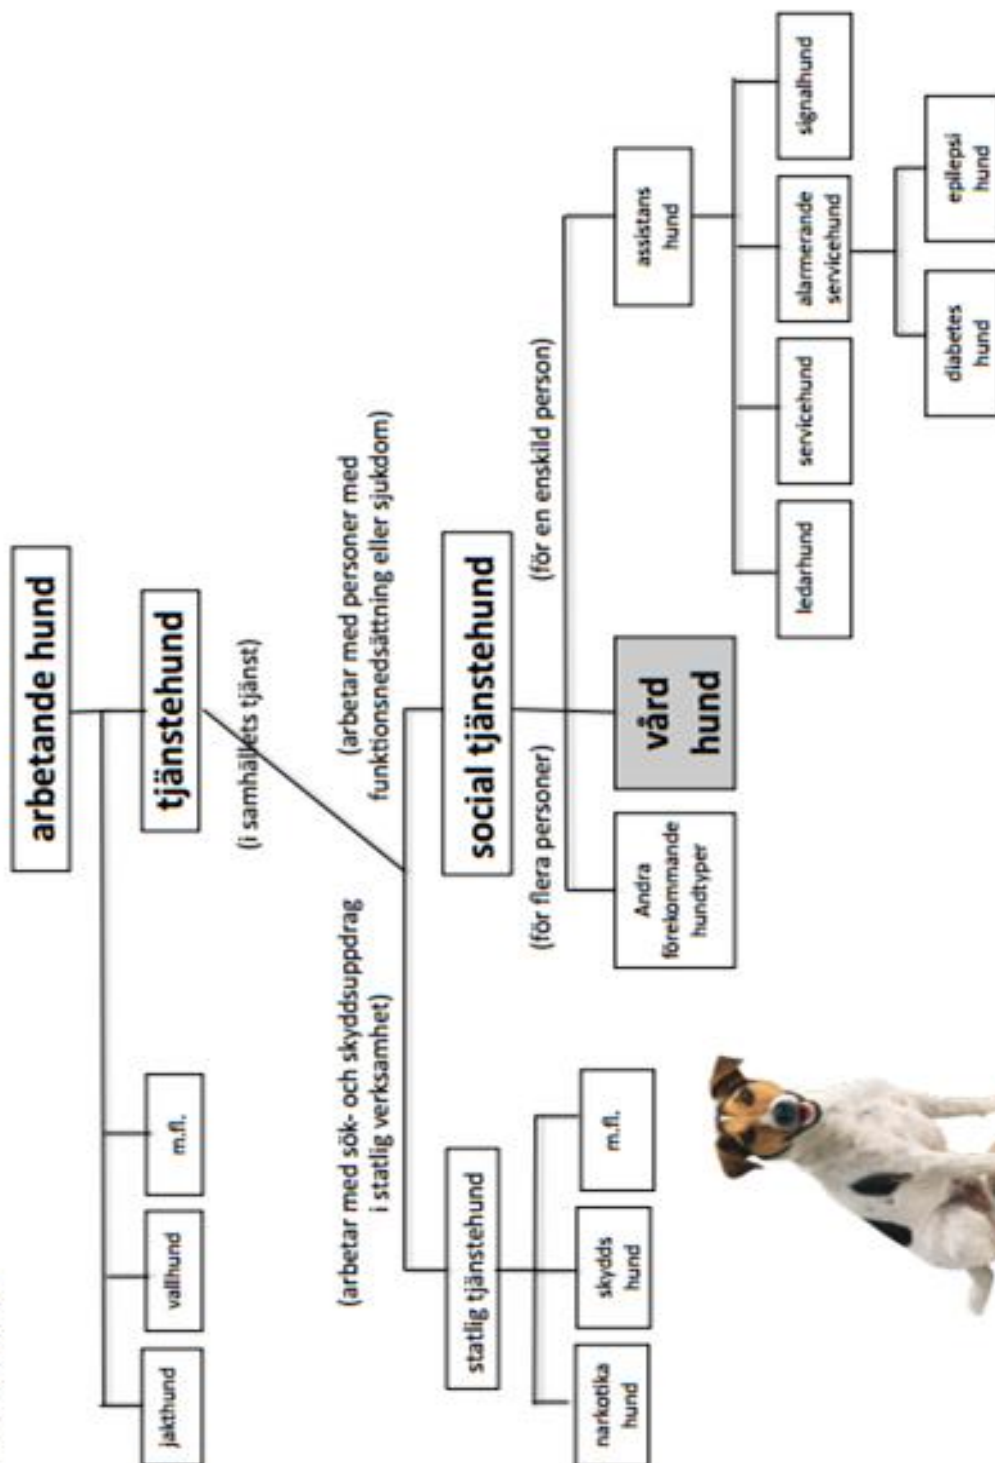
arbetande hund

tjänstehund

jakthund

vallhund

m.fl.

(i samhällets tjänst)

(arbetar med sök- och skyddsuppdrag i statlig verksamhet)

statlig tjänstehund

narkotika hund

skydds hund

m.fl.

(arbetar med personer med funktionsnedsättning eller sjukdom)

social tjänstehund

(för flera personer)

(för en enskild person)

Andra förekommande hundtyper

vård hund

assistans hund

ledarhund

servicehund

alarmerande servicehund

signalhund

diabetes hund

epilepsi hund